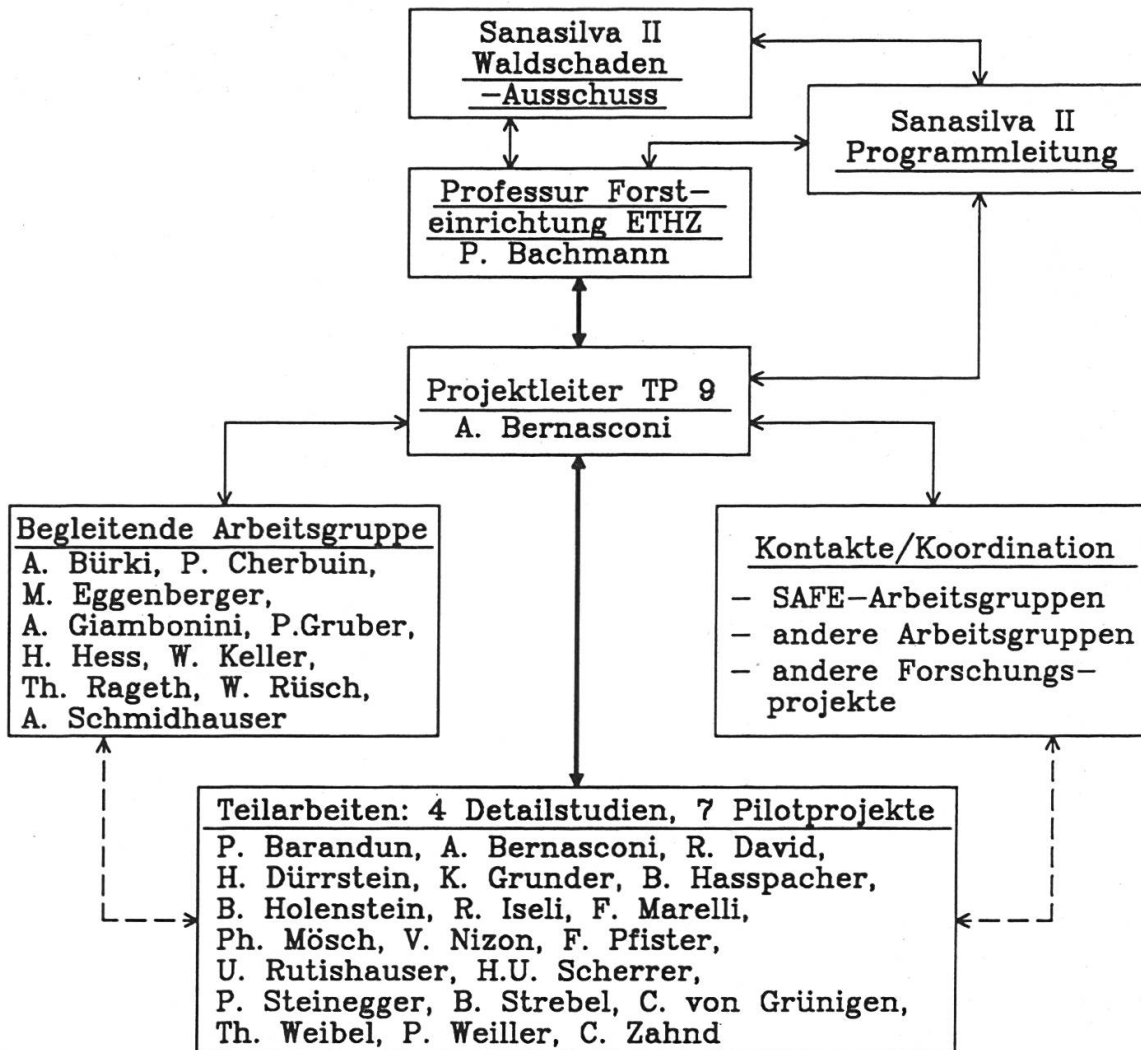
Sanasilva II
Waldschaden
–Ausschuss

Sanasilva II
Programmleitung

Professur Forsteinrichtung ETHZ
P. Bachmann

Projektleiter TP 9
A. Bernasconi

Begleitende Arbeitsgruppe
A. Bürki, P. Cherbuin, M. Eggenberger, A. Giambonini, P.Gruber, H. Hess, W. Keller, Th. Rageth, W. Rüsch, A. Schmidhauser

Kontakte/Koordination
– SAFE–Arbeitsgruppen
– andere Arbeitsgruppen
– andere Forschungsprojekte

Teilarbeiten: 4 Detailstudien, 7 Pilotprojekte
P. Barandun, A. Bernasconi, R. David, H. Dürrstein, K. Grunder, B. Hasspacher, B. Holenstein, R. Iseli, F. Marelli, Ph. Mösch, V. Nizon, F. Pfister, U. Rutishauser, H.U. Scherrer, P. Steinegger, B. Strebel, C. von Grünigen, Th. Weibel, P. Weiller, C. Zahnd